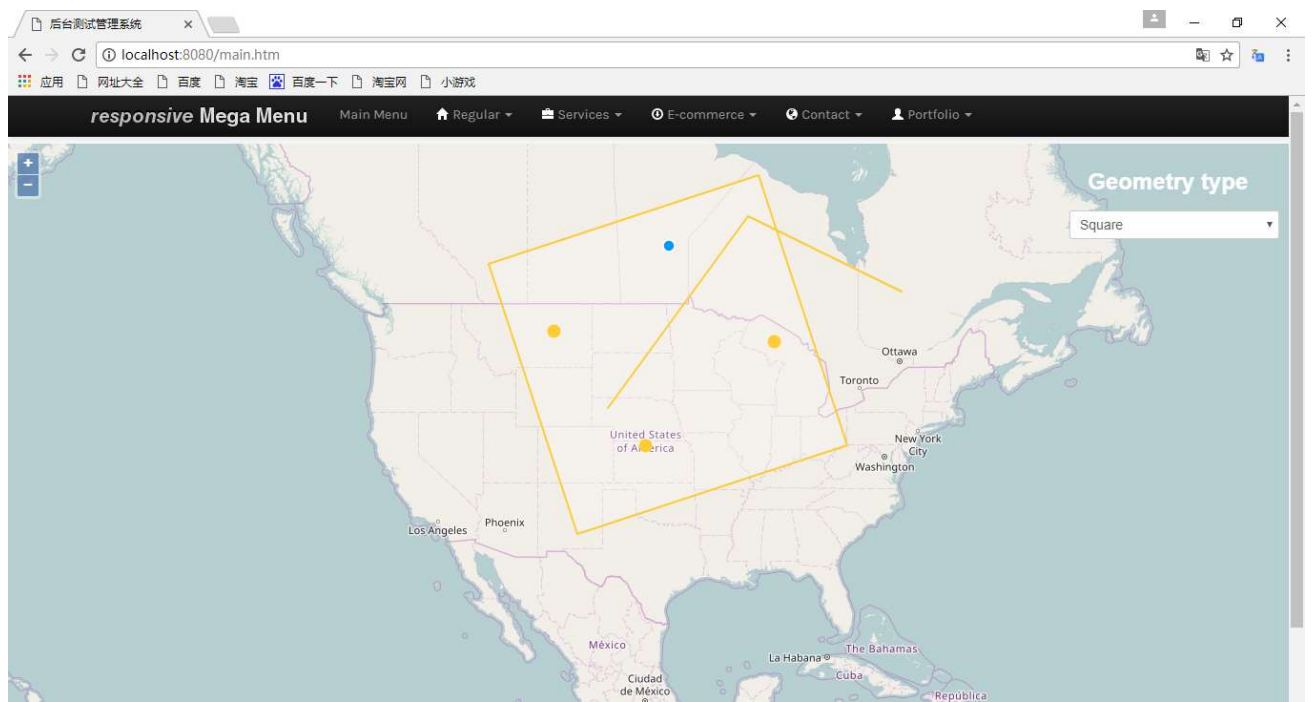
后台测试管理系统 ×

localhost:8080/main.htm

应用 网址大全 百度 淘宝 百度一下 淘宝网 小游戏

responsive Mega Menu Main Menu Regular Services E-commerce Contact Portfolio

+
−

Geometry type

Square

Ottawa
Toronto
New York City
Washington
United States of America
Phoenix
Los Angeles
México
La Habana
The Bahamas
Cuba
Ciudad de México
República